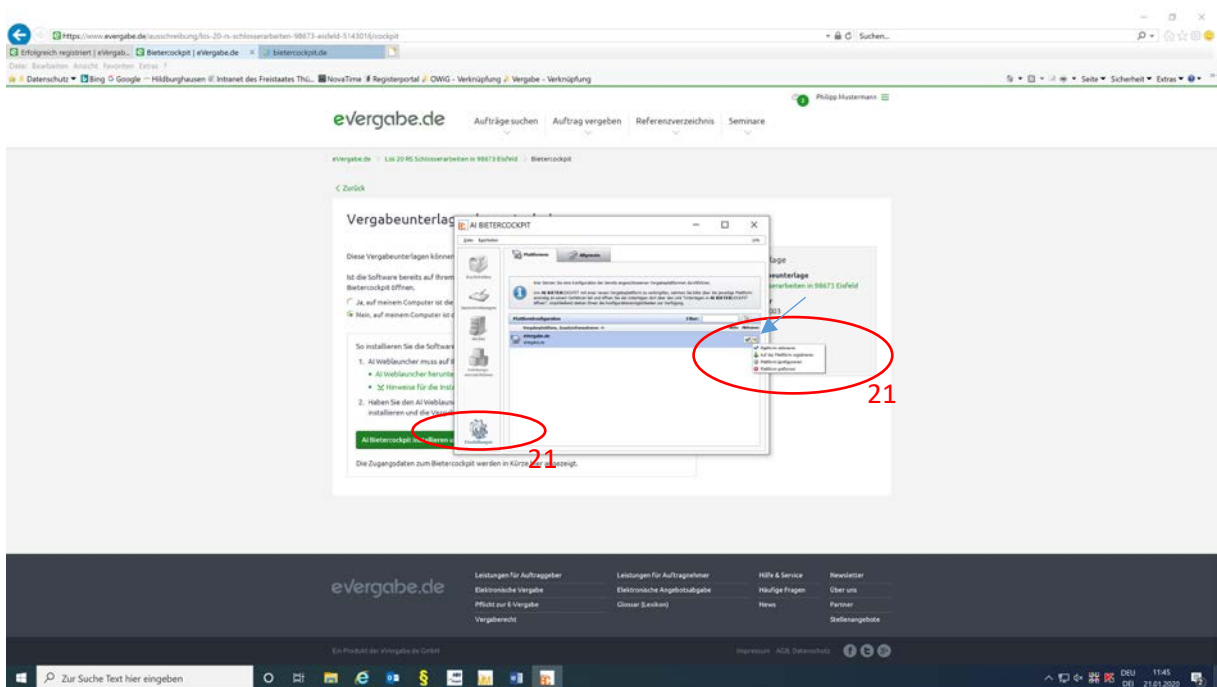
https://www.evergabe.de/ausschreibung/los-20-rs-schlosserarbeiten-98673-eisfeld-5143016/cockpit

Suchen...

Erfolgreich registriert | eVergab... Bietercockpit | eVergabe.de bietercockpit.de

Datei Bearbeiten Ansicht Favoriten Extras ?

Datenschutz Bing Google Hildburghausen Intranet des Freistaates Thü... NovaTime Registerportal OWiG - Verknüpfung Vergabe - Verknüpfung

Seite Sicherheit Extras

Philipp Mustermann

eVergabe.de Aufträge suchen Auftrag vergeben Referenzverzeichnis Seminare

eVergabe.de > Los 20 RS Schlosserarbeiten in 98673 Eisfeld > Bietercockpit

< Zurück

Vergabeunterlag

Diese Vergabeunterlagen können

Ist die Software bereits auf Ihrem Bietercockpit öffnen.

Ja, auf meinem Computer ist die

Nein, auf meinem Computer ist d

So installieren Sie die Software

1. AI Weblauncher muss auf I

• AI Weblauncher herunte

• Hinweise für die Insta

2. Haben Sie den AI Weblaun installieren und die Verg

AI Bietercockpit installieren u

Die Zugangsdaten zum Bietercockpit werden in Kürze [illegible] angezeigt.

lage

eunterlage

erarbeiten in 98673 Eisfeld

AI BIETERCOCKPIT

Plattformen Allgemein

Plattformkonfiguration

evergabe.de

Plattform aktivieren

Auf der Plattform registrieren

Plattform konfigurieren

Plattform entfernen

Einstellungen

21

21

eVergabe.de

Leistungen für Auftraggeber
Elektronische Vergabe
Pflicht zur E-Vergabe
Vergaberecht

Leistungen für Auftragnehmer
Elektronische Angebotsabgabe
Glossar (Lexikon)

Hilfe & Service
Häufige Fragen
News

Newsletter
Über uns
Partner
Stellenangebote

Ein Produkt der eVergabe.de GmbH

Impressum AGB Datenschutz

Zur Suche Text hier eingeben

DEU 11:45
21.01.2020